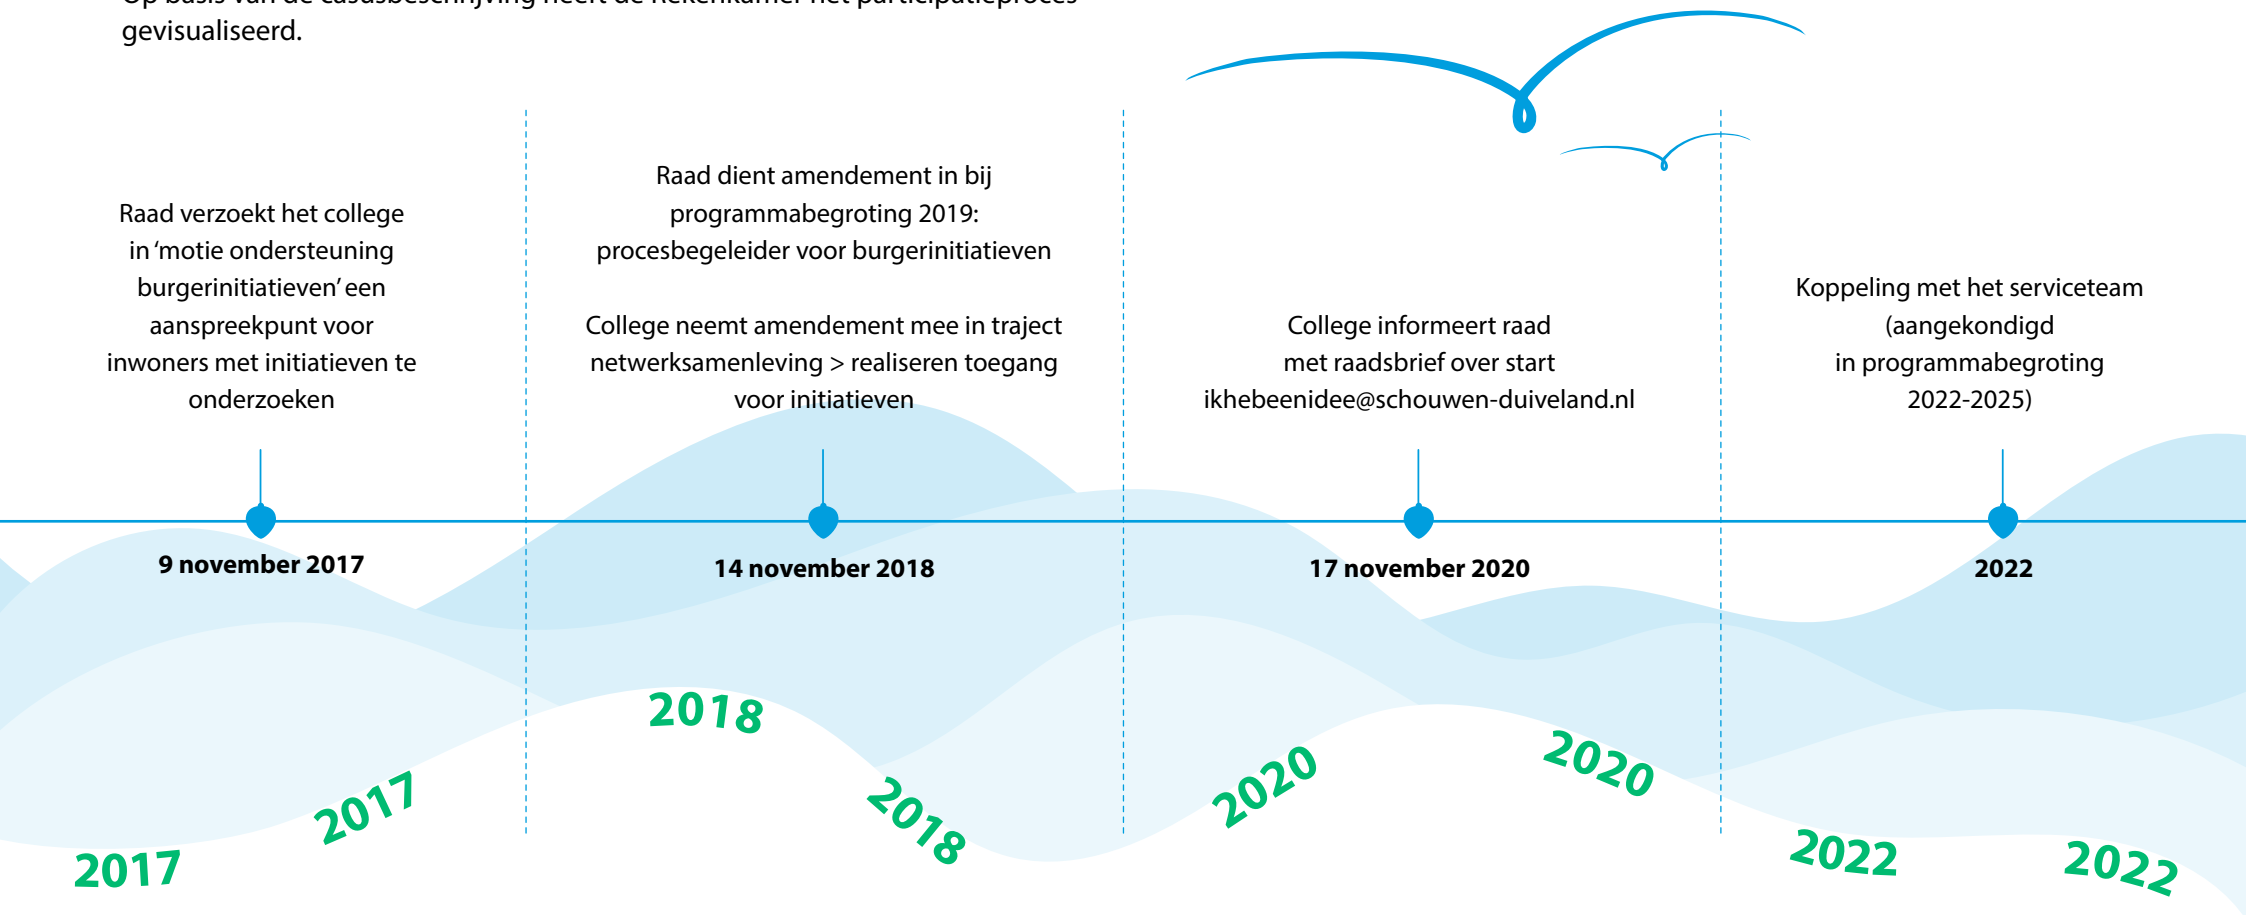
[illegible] gevisualiseerd.

Raad verzoekt het college in ‘motie ondersteuning burgerinitiatieven’ een aanspreekpunt voor inwoners met initiatieven te onderzoeken

9 november 2017

Raad dient amendement in bij programmabegroting 2019: procesbegeleider voor burgerinitiatieven

College neemt amendement mee in traject netwerksamenleving > realiseren toegang voor initiatieven

14 november 2018

College informeert raad met raadsbrief over start ikhebeenidee@schouwen-duiveland.nl

17 november 2020

Koppeling met het serviceteam (aangekondigd in programmabegroting 2022-2025)

2022

2017 2017 2018 2018 2020 2020 2022 2022